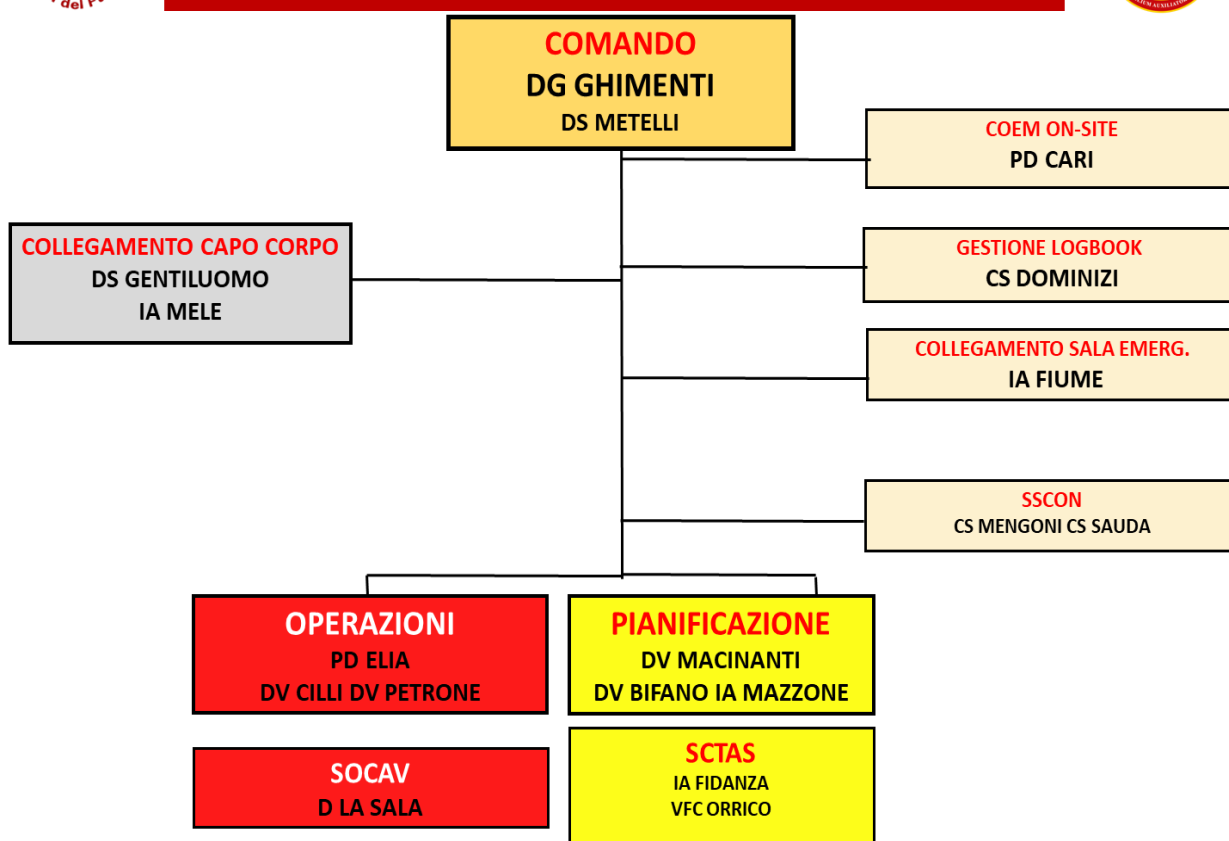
del F

COMANDO
DG GHIMENTI
DS METELLI

COEM ON-SITE
PD CARI

COLLEGAMENTO CAPO CORPO
DS GENTILUOMO
IA MELE

GESTIONE LOGBOOK
CS DOMINIZI

COLLEGAMENTO SALA EMERG.
IA FIUME

SSCON
CS MENGONI CS SAUDA

OPERAZIONI
PD ELIA
DV CILLI DV PETRONE

PIANIFICAZIONE
DV MACINANTI
DV BIFANO IA MAZZONE

SOCAV
D LA SALA

SCTAS
IA FIDANZA
VFC ORRICO